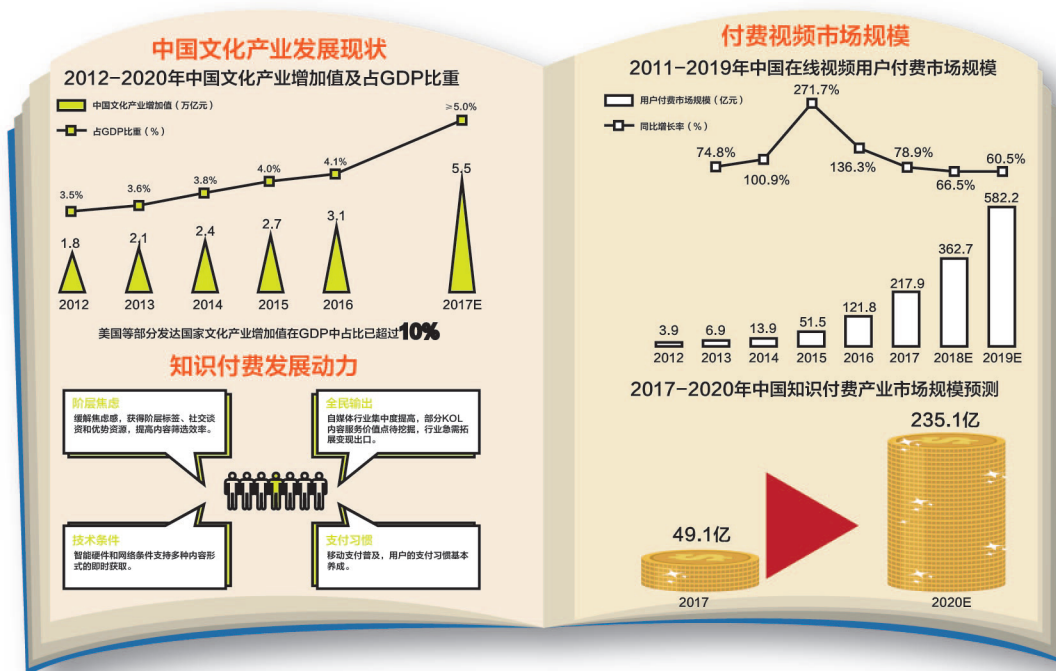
中国文化产业发展现状

2012-2020年中国文化产业增加值及占GDP比重

中国文化产业增加值（万亿元）

占GDP比重（%）

| | 2012 | 2013 | 2014 | 2015 | 2016 | 2017E |
|---|---|---|---|---|---|---|
| 增加值 | 1.8 | 2.1 | 2.4 | 2.7 | 3.1 | 5.5 |
| 占GDP比重 | 3.5% | 3.6% | 3.8% | 4.0% | 4.1% | ≥5.0% |

美国等部分发达国家文化产业增加值在GDP中占比已超过10%

知识付费发展动力

阶层焦虑
缓解焦虑感，获得阶层标签、社交谈资和优势资源，提高内容筛选效率。

全民输出
自媒体行业集中度提高，部分KOL内容服务价值点待挖掘，行业急需拓展变现出口。

技术条件
智能硬件和网络条件支持多种内容形式的即时获取。

支付习惯
移动支付普及，用户的支付习惯基本养成。

付费视频市场规模

2011-2019年中国在线视频用户付费市场规模

用户付费市场规模（亿元）

同比增长率（%）

| | 2012 | 2013 | 2014 | 2015 | 2016 | 2017 | 2018E | 2019E |
|---|---|---|---|---|---|---|---|---|
| 市场规模 | 3.9 | 6.9 | 13.9 | 51.5 | 121.8 | 217.9 | 362.7 | 582.2 |
| 同比增长率 | | 74.8% | 100.9% | 271.7% | 136.3% | 78.9% | 66.5% | 60.5% |

2017-2020年中国知识付费产业市场规模预测

49.1亿
2017

235.1亿
2020E